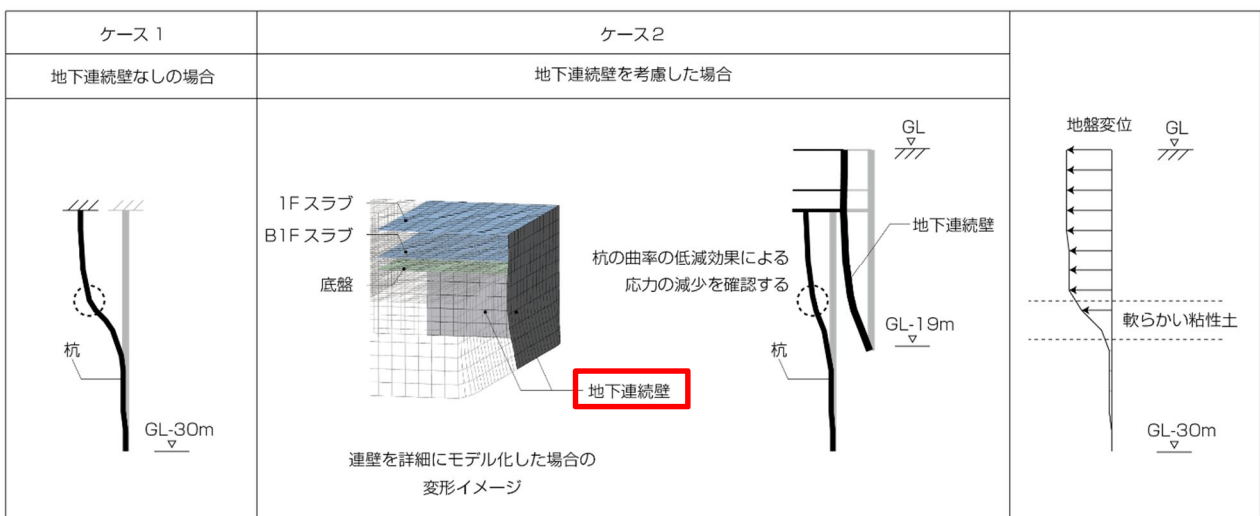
| ケース１ | ケース２ | |
|---|---|---|
| 地下連続壁なしの場合 | 地下連続壁を考慮した場合 | |
| 杭 GL-30m | 1F スラブ B1F スラブ 底盤 地下連続壁 連壁を詳細にモデル化した場合の変形イメージ GL 地下連続壁 杭の曲率の低減効果による応力の減少を確認する GL-19m 杭 | 地盤変位 GL 軟らかい粘性土 GL-30m |